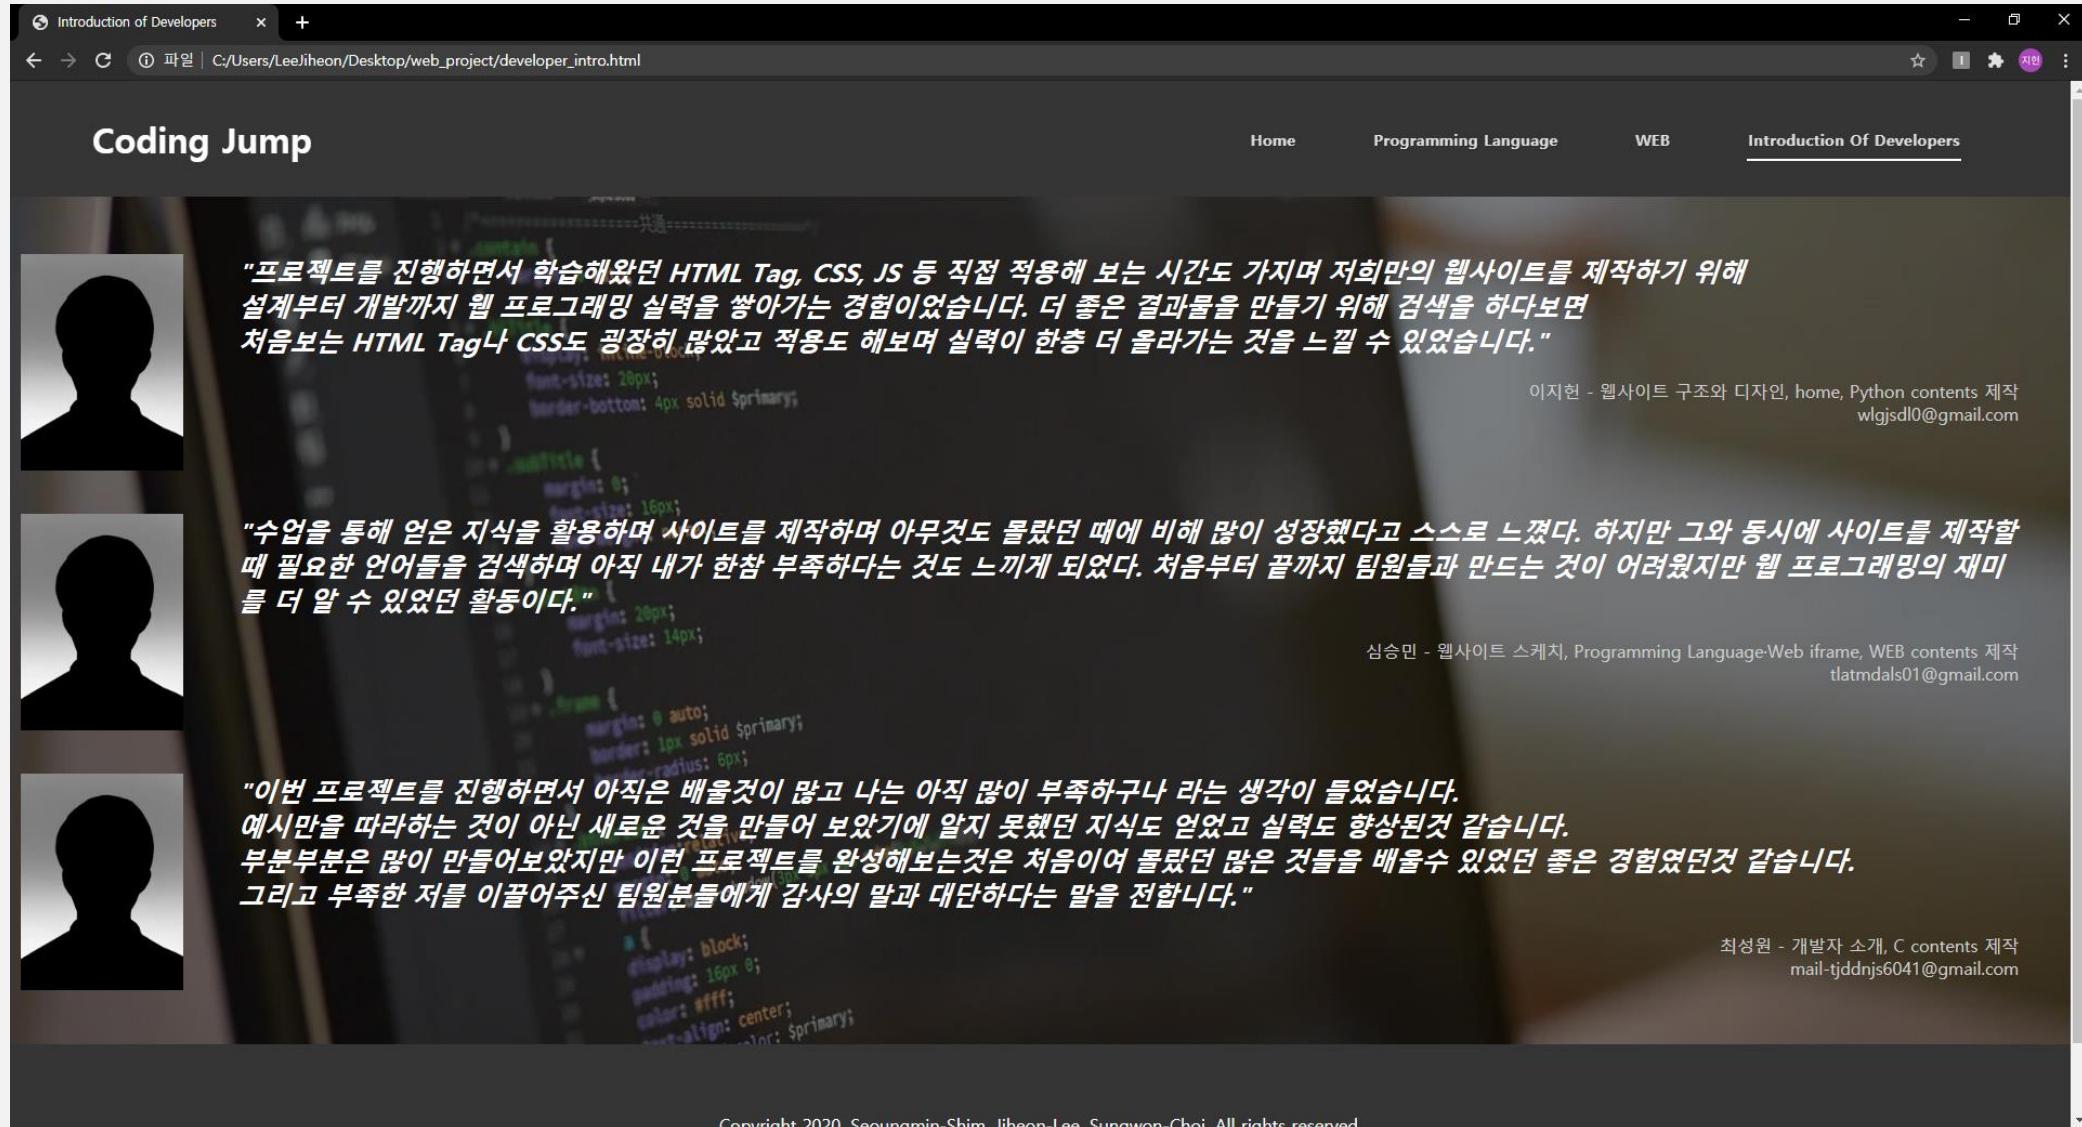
Introduction of Developers

파일 | C:/Users/LeeJiheon/Desktop/web_project/developer_intro.html

Coding Jump

Home Programming Language WEB Introduction Of Developers

"프로젝트를 진행하면서 학습해왔던 HTML Tag, CSS, JS 등 직접 적용해 보는 시간도 가지며 저희만의 웹사이트를 제작하기 위해 설계부터 개발까지 웹 프로그래밍 실력을 쌓아가는 경험이었습니다. 더 좋은 결과물을 만들기 위해 검색을 하다보면 처음보는 HTML Tag나 CSS도 굉장히 많았고 적용도 해보며 실력이 한층 더 올라가는 것을 느낄 수 있었습니다."

이지헌 - 웹사이트 구조와 디자인, home, Python contents 제작
wlgjsdl0@gmail.com

"수업을 통해 얻은 지식을 활용하며 사이트를 제작하며 아무것도 몰랐던 때에 비해 많이 성장했다고 스스로 느꼈다. 하지만 그와 동시에 사이트를 제작할 때 필요한 언어들을 검색하며 아직 내가 한참 부족하다는 것도 느끼게 되었다. 처음부터 끝까지 팀원들과 만드는 것이 어려웠지만 웹 프로그래밍의 재미를 더 알 수 있었던 활동이다."

심승민 - 웹사이트 스케치, Programming Language·Web iframe, WEB contents 제작
tlatmdals01@gmail.com

"이번 프로젝트를 진행하면서 아직은 배울것이 많고 나는 아직 많이 부족하구나 라는 생각이 들었습니다.
예시만을 따라하는 것이 아닌 새로운 것을 만들어 보았기에 알지 못했던 지식도 얻었고 실력도 향상된것 같습니다.
부분부분은 많이 만들어보았지만 이런 프로젝트를 완성해보는것은 처음이여 몰랐던 많은 것들을 배울수 있었던 좋은 경험였던것 같습니다.
그리고 부족한 저를 이끌어주신 팀원분들에게 감사의 말과 대단하다는 말을 전합니다."

최성원 - 개발자 소개, C contents 제작
mail-tjddnjs6041@gmail.com

Copyright 2020. Seoungmin-Shim, Jiheon-Lee, Sungwon-Choi. All rights reserved.